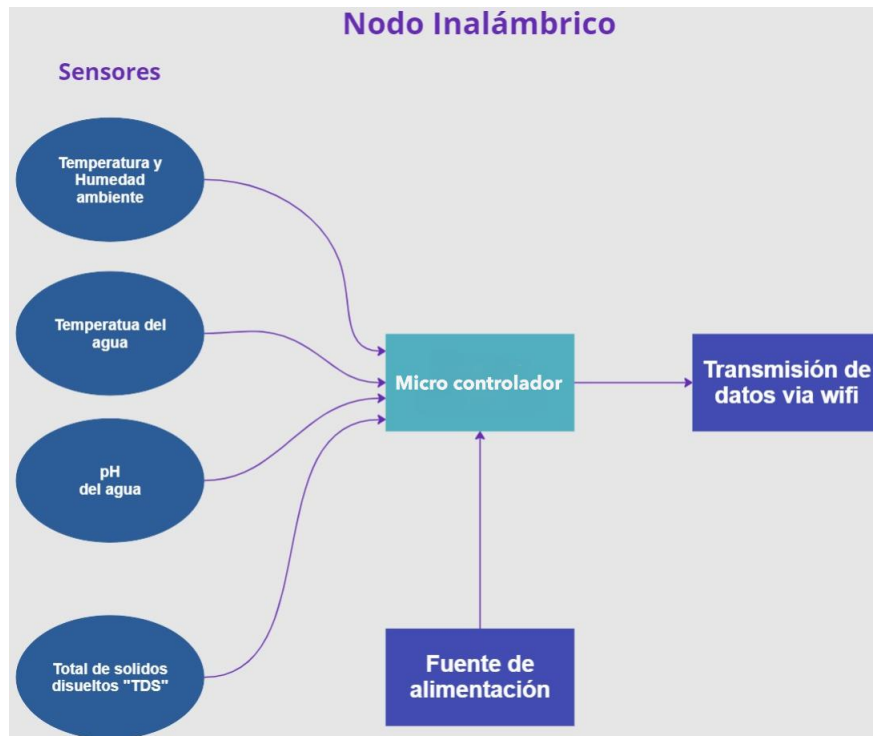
Nodo Inalámbrico

Sensores

Temperatura y Humedad ambiente

Temperatua del agua

pH del agua

Total de solidos disueltos "TDS"

Micro controlador

Transmisión de datos via wifi

Fuente de alimentación